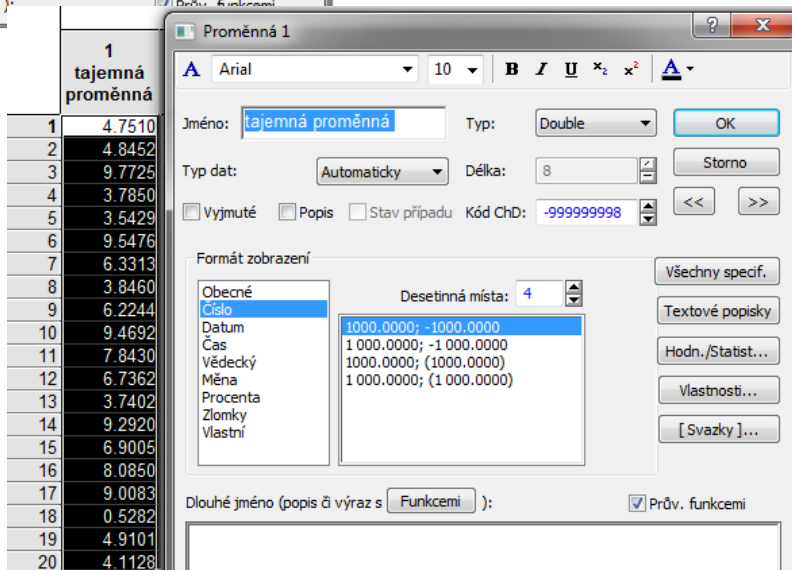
Prův. funkcemi

| | 1 tajemná proměnná |
|---|---|
| 1 | 4.7510 |
| 2 | 4.8452 |
| 3 | 9.7725 |
| 4 | 3.7850 |
| 5 | 3.5429 |
| 6 | 9.5476 |
| 7 | 6.3313 |
| 8 | 3.8460 |
| 9 | 6.2244 |
| 10 | 9.4692 |
| 11 | 7.8430 |
| 12 | 6.7362 |
| 13 | 3.7402 |
| 14 | 9.2920 |
| 15 | 6.9005 |
| 16 | 8.0850 |
| 17 | 9.0083 |
| 18 | 0.5282 |
| 19 | 4.9101 |
| 20 | 4.1128 |

Proměnná 1

? X

Arial 10 B I U $x_2$ $x^2$ A

Jméno: tajemná proměnná
Typ: Double
OK
Typ dat: Automaticky
Délka: 8
Storno
<< >>
Vyjmuté Popis Stav případu
Kód ChD: -999999998

Formát zobrazení
Obecné
Číslo
Datum
Čas
Vědecký
Měna
Procenta
Zlomky
Vlastní

Desetinná místa: 4
1000.0000; -1000.0000
1 000.0000; -1 000.0000
1000.0000; (1000.0000)
1 000.0000; (1 000.0000)

Všechny specif.
Textové popisky
Hodn./Statist...
Vlastnosti...
[ Svazky ]...

Dlouhé jméno (popis či výraz s Funkcemi ):
Prův. funkcemi